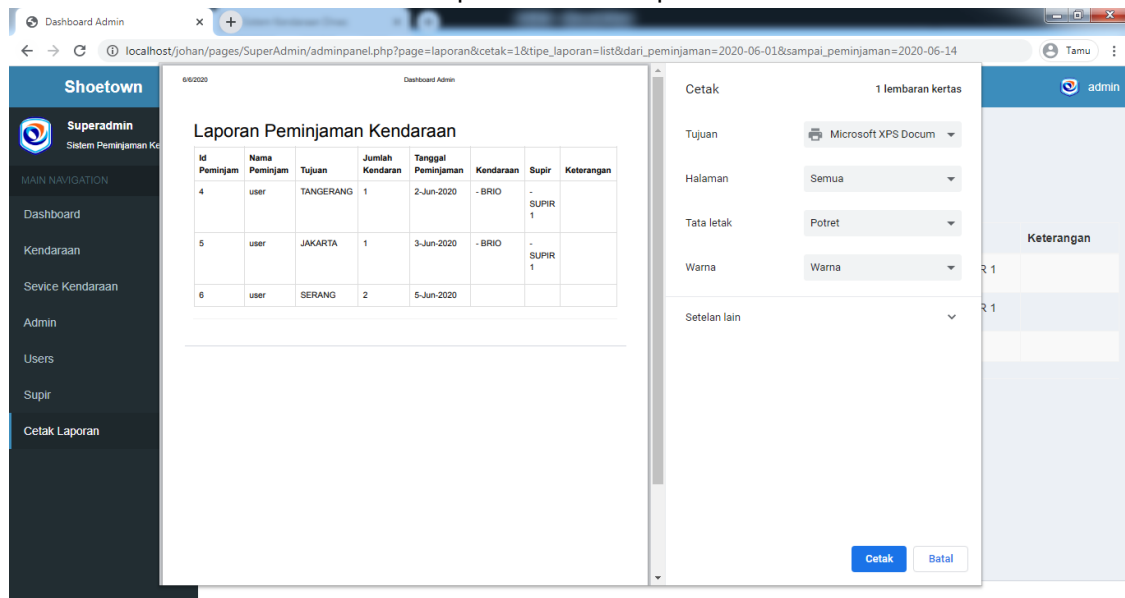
Dashboard Admin ×

localhost/johan/pages/SuperAdmin/adminpanel.php?page=laporan&cetak=1&tipe_laporan=list&dari_peminjaman=2020-06-01&sampai_peminjaman=2020-06-14

Tamu

Shoetown

Superadmin
Sistem Peminjaman Ke

MAIN NAVIGATION

Dashboard

Kendaraan

Sevice Kendaraan

Admin

Users

Supir

Cetak Laporan

6/6/2020 Dashboard Admin

Laporan Peminjaman Kendaraan

| Id Peminjam | Nama Peminjam | Tujuan | Jumlah Kendaran | Tanggal Peminjaman | Kendaraan | Supir | Keterangan |
|---|---|---|---|---|---|---|---|
| 4 | user | TANGERANG | 1 | 2-Jun-2020 | - BRIO | - SUPIR 1 | |
| 5 | user | JAKARTA | 1 | 3-Jun-2020 | - BRIO | - SUPIR 1 | |
| 6 | user | SERANG | 2 | 5-Jun-2020 | | | |

Cetak 1 lembaran kertas

Tujuan Microsoft XPS Docum

Halaman Semua

Tata letak Potret

Warna Warna

Setelan lain

Cetak Batal

admin

Keterangan

R 1

R 1